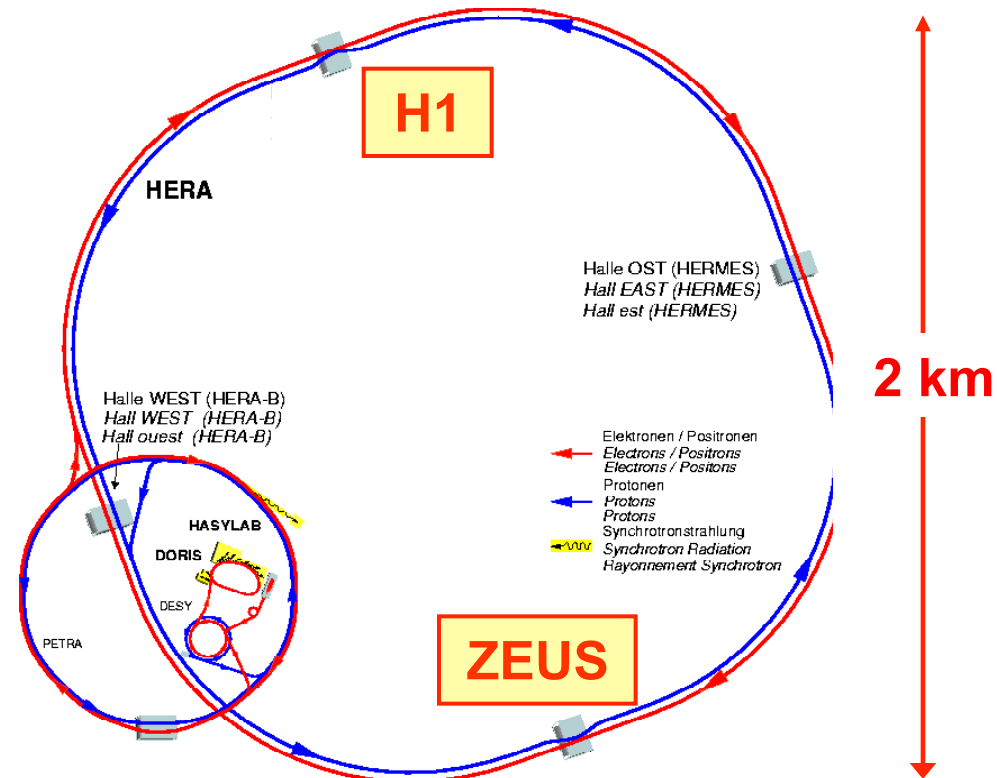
H1

HERA

Halle OST (HERMES)
Hall EAST (HERMES)
Hall est (HERMES)

2 km

Halle WEST (HERA-B)
Hall WEST (HERA-B)
Hall ouest (HERA-B)

Elektronen / Positronen
Electrons / Positrons
Electrons / Positons
Protonen
Protons
Protons
Synchrotronstrahlung
Synchrotron Radiation
Rayonnement Synchrotron

HASYLAB

DORIS

DESY

PETRA

ZEUS